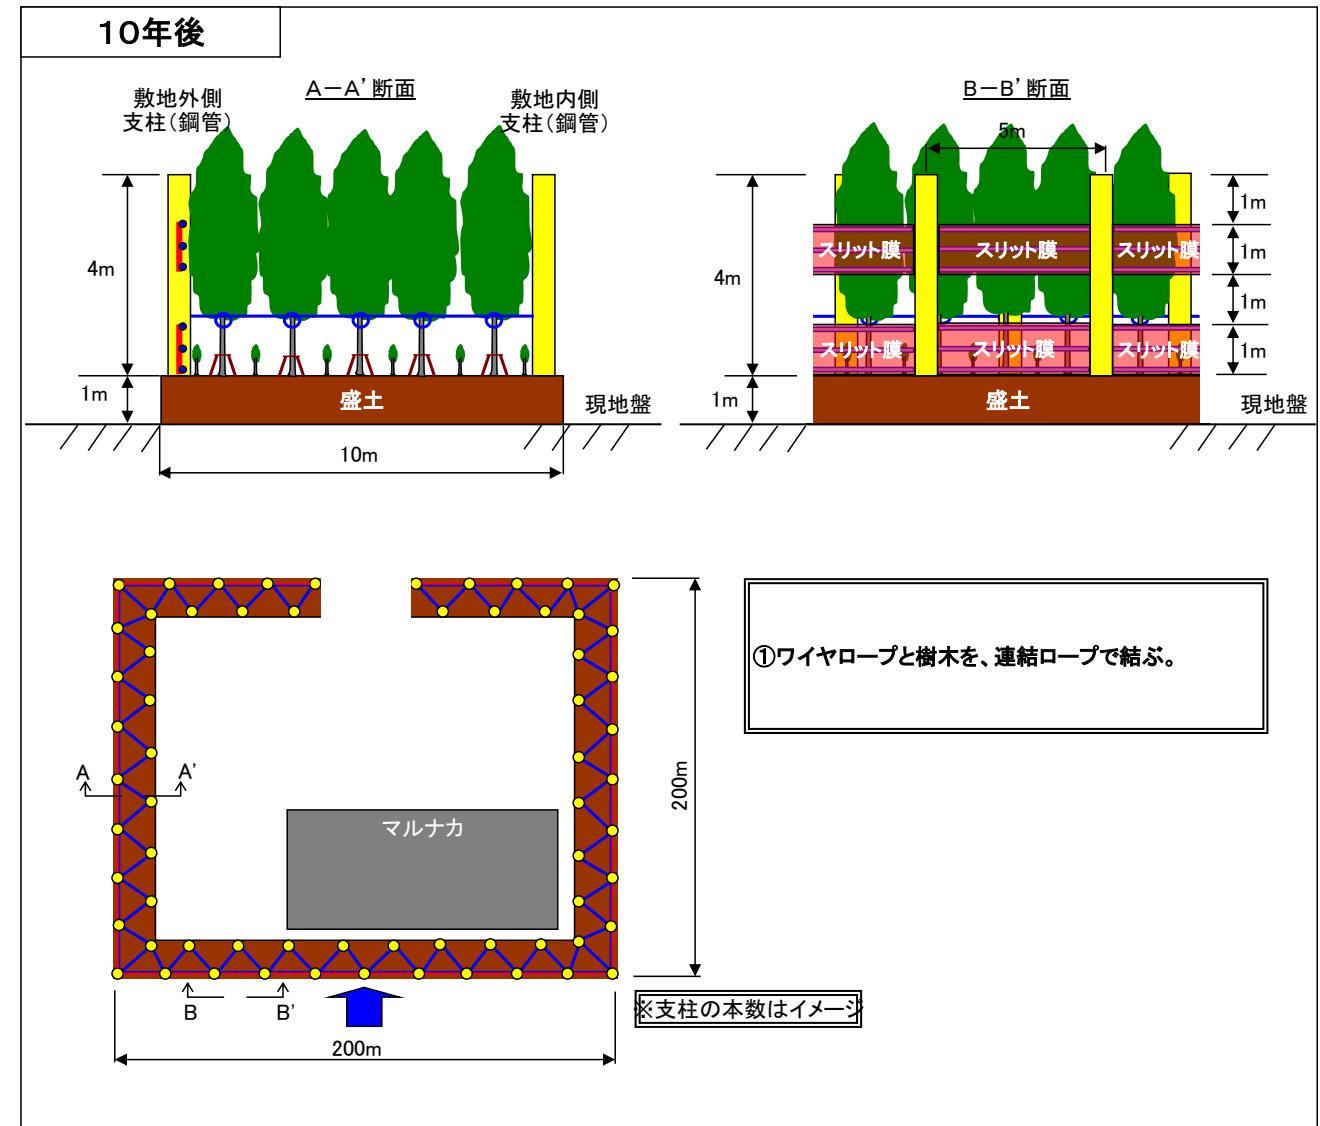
10年後

A－A' 断面

敷地外側支柱（鋼管）

敷地内側支柱（鋼管）

4m

1m

盛土

現地盤

10m

B－B' 断面

5m

4m

1m

1m

1m

1m

1m

スリット膜

スリット膜

スリット膜

スリット膜

スリット膜

スリット膜

盛土

現地盤

A

A'

B

B'

マルナカ

200m

200m

①ワイヤロープと樹木を、連結ロープで結ぶ。

※支柱の本数はイメージ